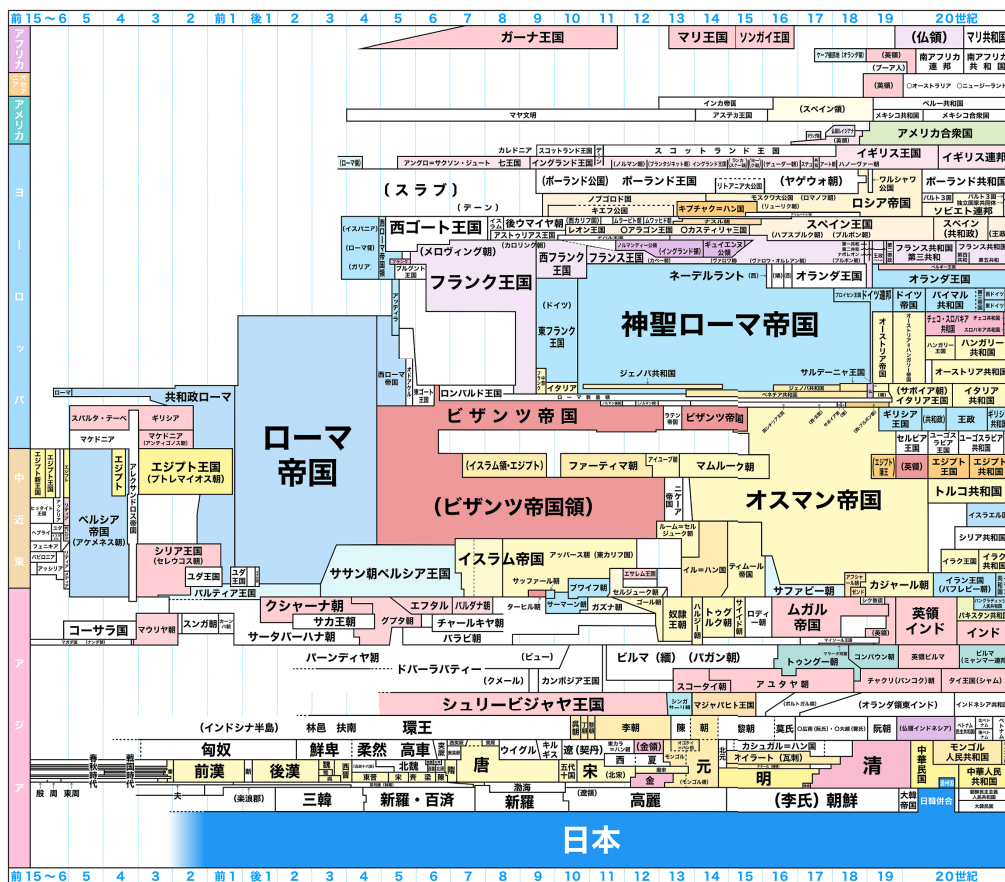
前15～6 5 4 3 2 前1 後1 2 3 4 5 6 7 8 9 10 11 12 13 14 15 16 17 18 19 20世紀

アフリカ
アメリカ
ヨーロッパ
中近東
アジア

ガーナ王国
マリ王国
ソンガイ王国
(仏領)
マリ共和国
(英領)
南アフリカ連邦
南アフリカ共和国
(ブーア人)
インカ帝国
マヤ文明
アステカ王国
(スペイン領)
ペルー共和国
メキシコ共和国
メキシコ合衆国
アメリカ合衆国
カレドニア
スコットランド王国
スコットランド王国
イギリス王国
イギリス連邦
(ローマ領)
アングロ＝サクソン・ジュート 七王国
イングランド王国
(ノルマン朝)
(チューダー朝)
ハノーヴァー朝
(スラブ)
(ボーランド公国)
ボーランド王国
(ヤゲウォ朝)
ボーランド共和国
(デーン)
ノブゴロド国
キエフ公国
キプチャク＝ハン国
モスクワ大公国
(ロマノフ朝)
ロシア帝国
ソビエト連邦
西ゴート王国
後ウマイヤ朝
レオン王国
アラゴン王国
カスティリャ王国
スペイン王国
(ハプスブルク朝)
(ブルボン朝)
スペイン(共和政)
(メロヴィング朝)
(カロリング朝)
西フランク王国
フランス王国
(カペー朝)
(イングランド領)
ギュイエンヌ公国
フランス共和国 第三共和
フランク王国
ネーデルラント
オランダ王国
オランダ王国
(ドイツ)
東フランク王国
神聖ローマ帝国
オーストリア帝国
ドイツ帝国
ドイツ帝国
ワイマル共和国
チェコ・スロバキア共和国
ハンガリー共和国
ローマ帝国
西ローマ帝国
ジェノバ共和国
サルデーニャ王国
イタリア王国
イタリア共和国
ロンバルド王国
イタリア
(サボイア朝)
共和政ローマ
ローマ
ビザンツ帝国
ビザンツ帝国
ギリシア王国
セルビア王国
スパルタ・テーベ
ギリシア
マケドニア
マケドニア(アンティゴノス朝)
エジプト王国(プトレマイオス朝)
(イスラム領・エジプト)
ファーティマ朝
アイユーブ朝
マムルーク朝
エジプト王国
エジプト共和国
ペルシア帝国(アケメネス朝)
アレクサンドロス帝国
(ビザンツ帝国領)
オスマン帝国
トルコ共和国
シリア王国(セレウコス朝)
ユダ王国
イスラム帝国
アッバース朝(東カリフ朝)
イル＝ハン国
ティムール帝国
サファビー朝
カジャール朝
イラン王国(パフレビー朝)
バルティア王国
ササン朝ペルシア王国
クシャーナ朝
エフタル
サーマーン朝
ガズナ朝
ムガル帝国
英領インド
インド
コーサラ国
マウリヤ朝
スンガ朝
サカ王朝
サータバーハナ朝
グプタ朝
チャールキヤ朝
パラビ朝
パーンディヤ朝
ドバーラパティー
(クメール)
カンボジア王国
ビルマ(緬)(パガン朝)
トゥングー朝
コンバウン朝
英領ビルマ
スコータイ朝
アユタヤ朝
チャクリ(バンコク)朝
シュリービジャヤ王国
マジャパヒト王国
(オランダ領東インド)
(インドシナ半島)
林邑 扶南
環王
李朝
陳朝
黎朝
阮朝
匈奴
鮮卑
柔然
高車
ウイグル
遼(契丹)
金
元
明
清
中華民国
モンゴル人民共和国
中華人民共和国
前漢
後漢
唐
宋
北宋
南宋
西夏
オイラート(瓦剌)
殷 周 東周
春秋時代
戦国時代
三韓
新羅・百済
新羅
渤海
高麗
(李氏)朝鮮
大韓帝国
日韓併合
日本
前15～6 5 4 3 2 前1 後1 2 3 4 5 6 7 8 9 10 11 12 13 14 15 16 17 18 19 20世紀